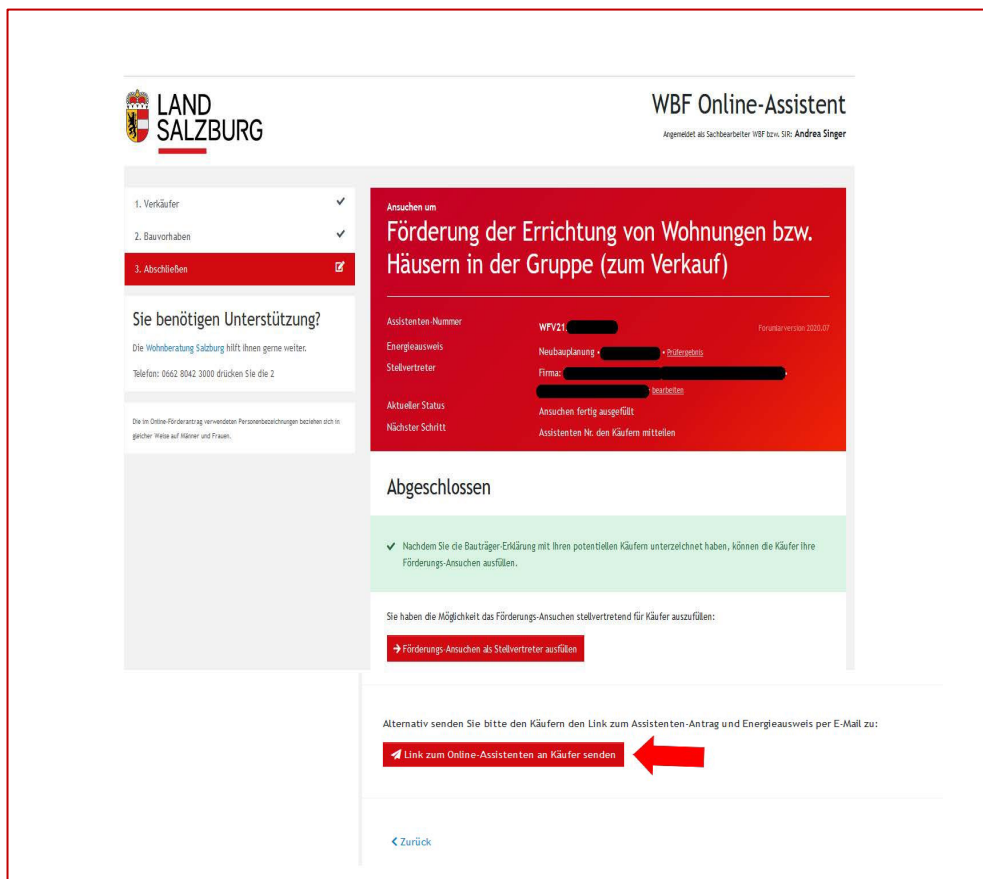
LAND SALZBURG

WBF Online-Assistent

Angemeldet als Sachbearbeiter WBF bzw. SIR: Andrea Singer

1. Verkäufer ✓

2. Bauvorhaben ✓

3. Abschließen

Sie benötigen Unterstützung?

Die Wohnberatung Salzburg hilft Ihnen gerne weiter.

Telefon: 0662 8042 3000 drücken Sie die 2

Die im Online-Förderantrag verwendeten Personenbezeichnungen beziehen sich in gleicher Weise auf Männer und Frauen.

Ansuchen um

Förderung der Errichtung von Wohnungen bzw. Häusern in der Gruppe (zum Verkauf)

Assistenten-Nummer WFV21.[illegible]

Formularversion 2020.07

Energieausweis Neubauplanung • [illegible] • Prüfergebnis

Stellvertreter Firma: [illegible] • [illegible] bearbeiten

Aktueller Status Ansuchen fertig ausgefüllt

Nächster Schritt Assistenten Nr. den Käufern mitteilen

Abgeschlossen

✓ Nachdem Sie die Bauträger-Erklärung mit Ihren potentiellen Käufern unterzeichnet haben, können die Käufer Ihre Förderungs-Ansuchen ausfüllen.

Sie haben die Möglichkeit das Förderungs-Ansuchen stellvertretend für Käufer auszufüllen:

→ Förderungs-Ansuchen als Stellvertreter ausfüllen

Alternativ senden Sie bitte den Käufern den Link zum Assistenten-Antrag und Energieausweis per E-Mail zu:

Link zum Online-Assistenten an Käufer senden

< Zurück